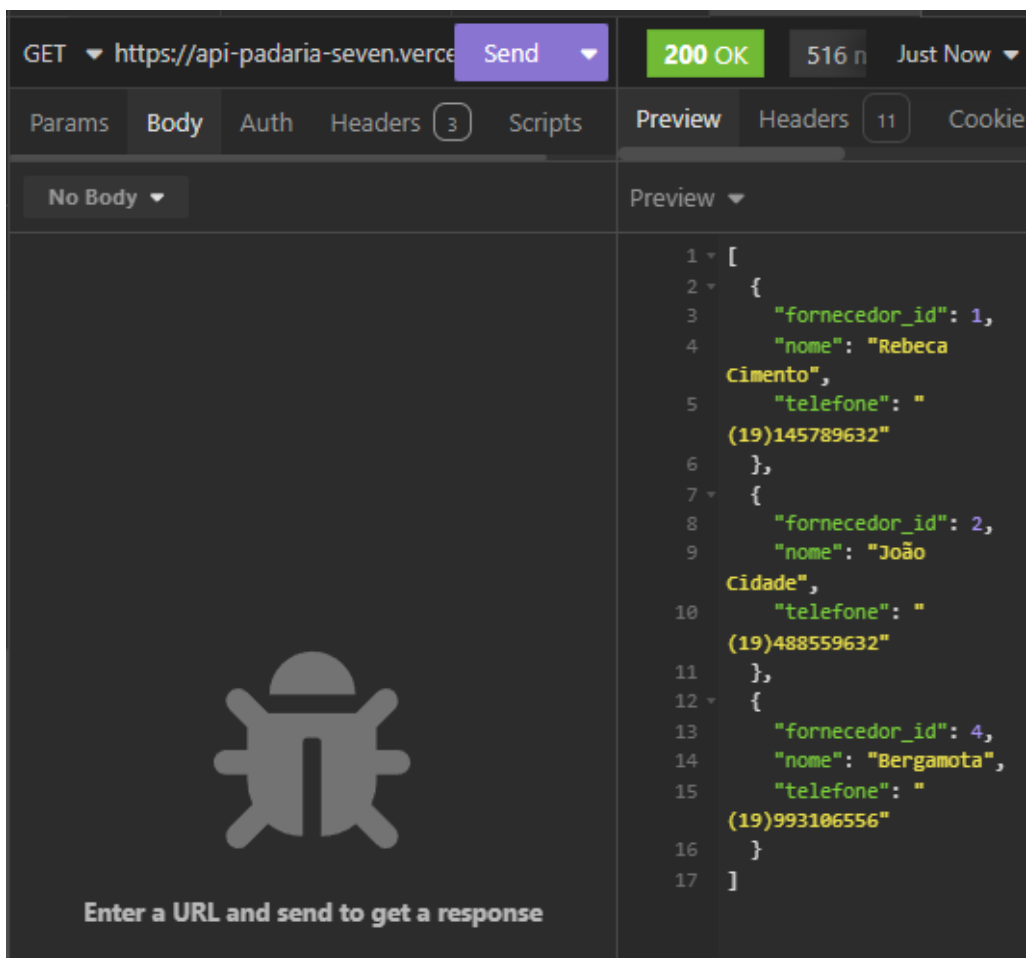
GET https://api-padaria-seven.verce Send

200 OK 516 n Just Now

Params Body Auth Headers 3 Scripts

Preview Headers 11 Cookie

No Body

Preview

1 [
2 {
3 "fornecedor_id": 1,
4 "nome": "Rebeca Cimento",
5 "telefone": "(19)145789632"
6 },
7 {
8 "fornecedor_id": 2,
9 "nome": "João Cidade",
10 "telefone": "(19)488559632"
11 },
12 {
13 "fornecedor_id": 4,
14 "nome": "Bergamota",
15 "telefone": "(19)993106556"
16 }
17 ]

Enter a URL and send to get a response